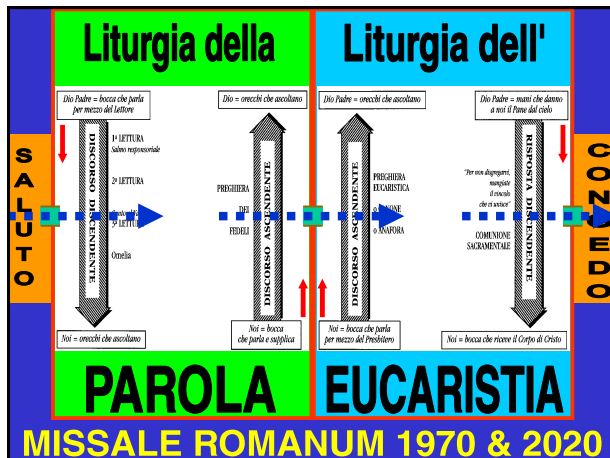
SALUTO

Liturgia della

Dio Padre = bocca che parla per mezzo del Lettore

DISCORSO DISCENDENTE

1ª LETTURA
Salmo responsoriale

2ª LETTURA

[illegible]
3ª LETTURA

Omelia

Noi = orecchi che ascoltano

Dio = orecchi che ascoltano

PREGHIERA
DEI
FEDELI

DISCORSO ASCENDENTE

Noi = bocca che parla e supplica

PAROLA

Liturgia dell'

Dio Padre = orecchi che ascoltano

DISCORSO ASCENDENTE

PREGHIERA EUCARISTICA
o CANONE
o ANAFORA

Noi = bocca che parla per mezzo del Presbitero

Dio Padre = mani che danno a noi il Pane dal cielo

RISPOSTA DISCENDENTE

"Per non disgregarvi, mangiate il vincolo che vi unisce"

COMUNIONE SACRAMENTALE

Noi = bocca che riceve il Corpo di Cristo

EUCARISTIA

CONGEDO

MISSALE ROMANUM 1970 & 2020